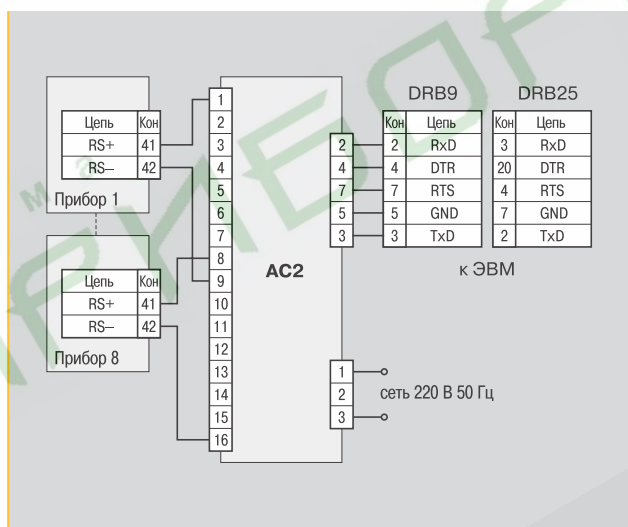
| Цепь | Кон |
|---|---|
| RS+ | 41 |
| RS– | 42 |

Прибор 1

| Цепь | Кон |
|---|---|
| RS+ | 41 |
| RS– | 42 |

Прибор 8

1
2
3
4
5
6
7
8
9
10
11
12
13
14
15
16

AC2

2
4
7
5
3

DRB9

| Кон | Цепь |
|---|---|
| 2 | RxD |
| 4 | DTR |
| 7 | RTS |
| 5 | GND |
| 3 | TxD |

DRB25

| Кон | Цепь |
|---|---|
| 3 | RxD |
| 20 | DTR |
| 4 | RTS |
| 7 | GND |
| 2 | TxD |

к ЭВМ

1
2
3

сеть 220 В 50 Гц